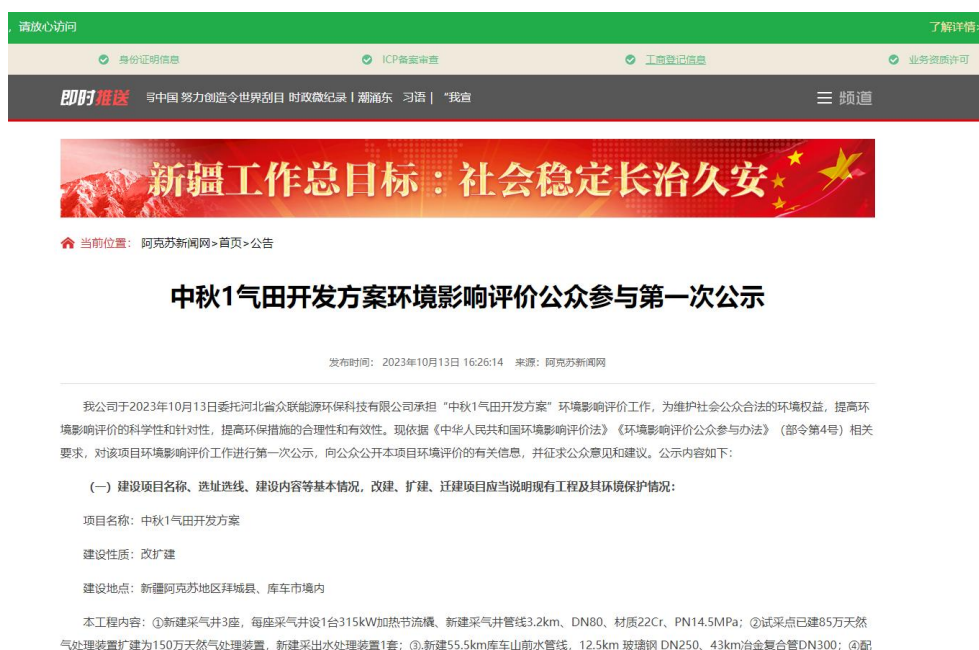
，请放心访问

了解详情

身份证明信息 ICP备案审查 工商登记信息 业务资质许可

即时推送 与中国 努力创造令世界刮目 时政微纪录丨潮涌东 习语丨“我喜

☰ 频道

新疆工作总目标：社会稳定长治久安

当前位置：阿克苏新闻网>首页>公告

中秋1气田开发方案环境影响评价公众参与第一次公示

发布时间：2023年10月13日 16:26:14 来源：阿克苏新闻网

我公司于2023年10月13日委托河北省众联能源环保科技有限公司承担“中秋1气田开发方案”环境影响评价工作，为维护社会公众合法的环境权益，提高环境影响评价的科学性和针对性，提高环保措施的合理性和有效性。现依据《中华人民共和国环境影响评价法》《环境影响评价公众参与办法》（部令第4号）相关要求，对该项目环境影响评价工作进行第一次公示，向公众公开本项目环境评价的有关信息，并征求公众意见和建议。公示内容如下：

（一）建设项目名称、选址选线、建设内容等基本情况，改建、扩建、迁建项目应当说明现有工程及其环境保护情况：

项目名称：中秋1气田开发方案

建设性质：改扩建

建设地点：新疆阿克苏地区拜城县、库车市境内

本工程内容：①新建采气井3座，每座采气井设1台315kW加热节流橇、新建采气井管线3.2km、DN80、材质22Cr、PN14.5MPa；②试采点已建85万天然气处理装置扩建为150万天然气处理装置，新建采出水处理装置1套；③.新建55.5km库车山前水管线、12.5km 玻璃钢 DN250、43km冶金复合管DN300；④配